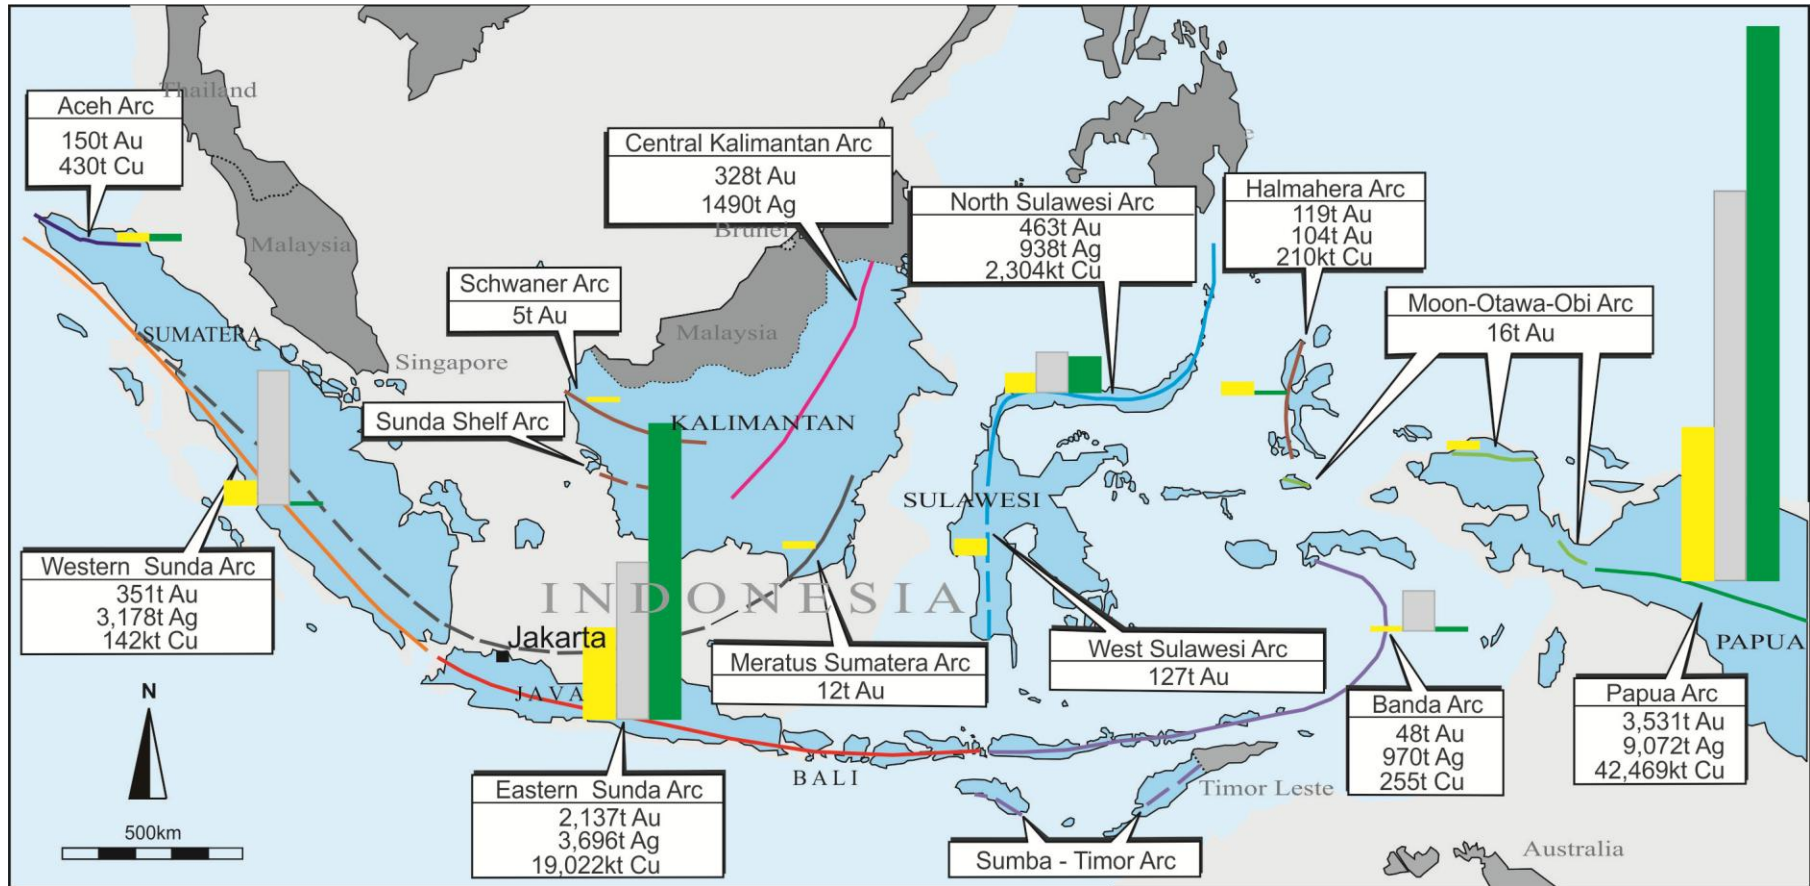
Aceh Arc
150t Au
430t Cu

Thailand

Malaysia

Central Kalimantan Arc
328t Au
1490t Ag

Brunei

North Sulawesi Arc
463t Au
938t Ag
2,304kt Cu

Halmahera Arc
119t Au
104t Au
210kt Cu

Schwaner Arc
5t Au

Malaysia

Moon-Otawa-Obi Arc
16t Au

SUMATERA

Singapore

Sunda Shelf Arc

KALIMANTAN

SULAWESI

Western Sunda Arc
351t Au
3,178t Ag
142kt Cu

INDONESIA

Jakarta

JAVA

Meratus Sumatera Arc
12t Au

West Sulawesi Arc
127t Au

Banda Arc
48t Au
970t Ag
255t Cu

Papua Arc
3,531t Au
9,072t Ag
42,469kt Cu

PAPUA

N

500km

Eastern Sunda Arc
2,137t Au
3,696t Ag
19,022kt Cu

BALI

Sumba - Timor Arc

Timor Leste

Australia